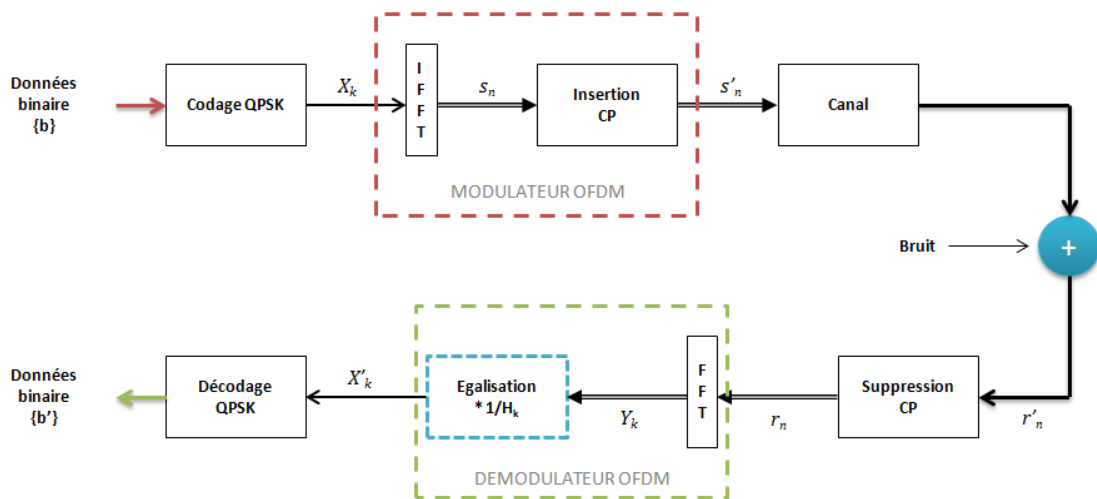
Données binaire {b}

Codage QPSK

$X_k$

I F F T

$s_n$

Insertion CP

$s'_n$

Canal

MODULATEUR OFDM

Bruit

+

Données binaire {b'}

Décodage QPSK

$X'_k$

Egalisation * $1/H_k$

$Y_k$

F F T

$r_n$

Suppression CP

$r'_n$

DEMODULATEUR OFDM